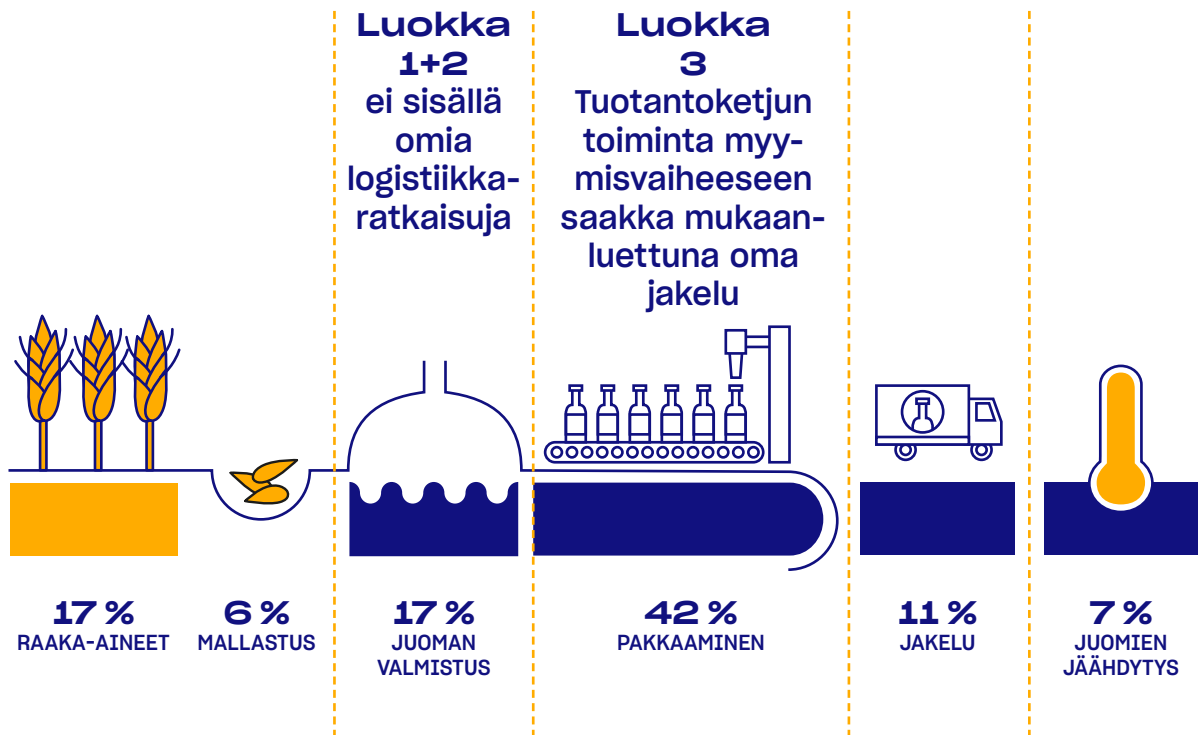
Luokka 1+2
ei sisällä omia logistiikkaratkaisuja

Luokka 3
Tuotantoketjun toiminta myyntivaiheeseen saakka mukaanluettuna oma jakelu

17 %
RAAKA-AINEET

6 %
MALLASTUS

17 %
JUOMAN VALMISTUS

42 %
PAKKAAMINEN

11 %
JAKELU

7 %
JUOMIEN JÄÄHDYTYS